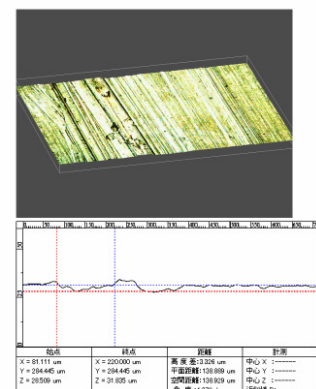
| 始点 | 終点 | 距離 | 計測 |
|---|---|---|---|
| X = 81.111 um | X = 220.000 um | 高 度 差:3.326 um | 中心 X :------ |
| Y = 284.445 um | Y = 284.445 um | 平面距離:138.889 um | 中心 Y :------ |
| Z = 28.509 um | Z = 31.835 um | 空間距離:138.929 um | 中心 Z :------ |